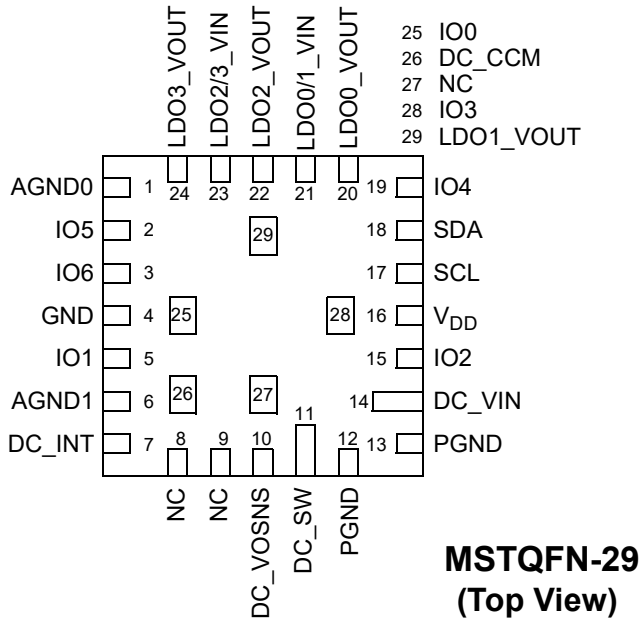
LDO3_VOUT LDO2/3_VIN LDO2_VOUT LDO0/1_VIN LDO0_VOUT

25 IO0
26 DC_CCM
27 NC
28 IO3
29 LDO1_VOUT

24 23 22 21 20

AGND0 1
IO5 2
IO6 3
GND 4
IO1 5
AGND1 6
DC_INT 7

19 IO4
18 SDA
17 SCL
16 $V_{DD}$
15 IO2
14 DC_VIN
13 PGND

29
25
28
26
27

8 9 10 11 12

NC NC DC_VOSNS DC_SW PGND

MSTQFN-29
(Top View)